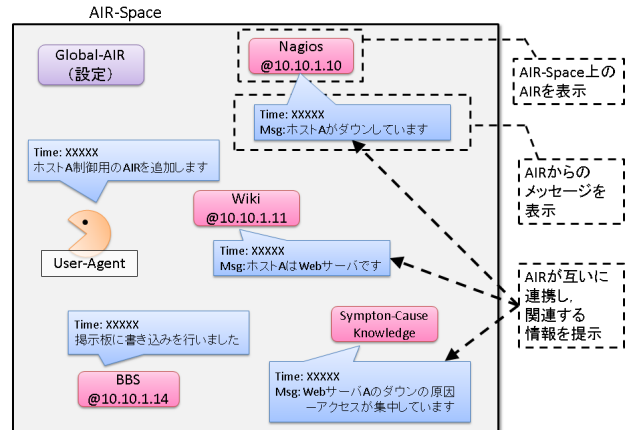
AIR-Space

Global-AIR
（設定）

Nagios
@10.10.1.10

Time: XXXXX
Msg: ホストAがダウンしています

AIR-Space上のAIRを表示

Time: XXXXX
ホストA制御用のAIRを追加します

AIRからのメッセージを表示

User-Agent

Wiki
@10.10.1.11

Time: XXXXX
Msg: ホストAはWebサーバです

AIRが互いに連携し，関連する情報を提示

Time: XXXXX
掲示板に書き込みを行いました

Sympton-Cause Knowledge

BBS
@10.10.1.14

Time: XXXXX
Msg: WebサーバAのダウンの原因ーアクセスが集中しています